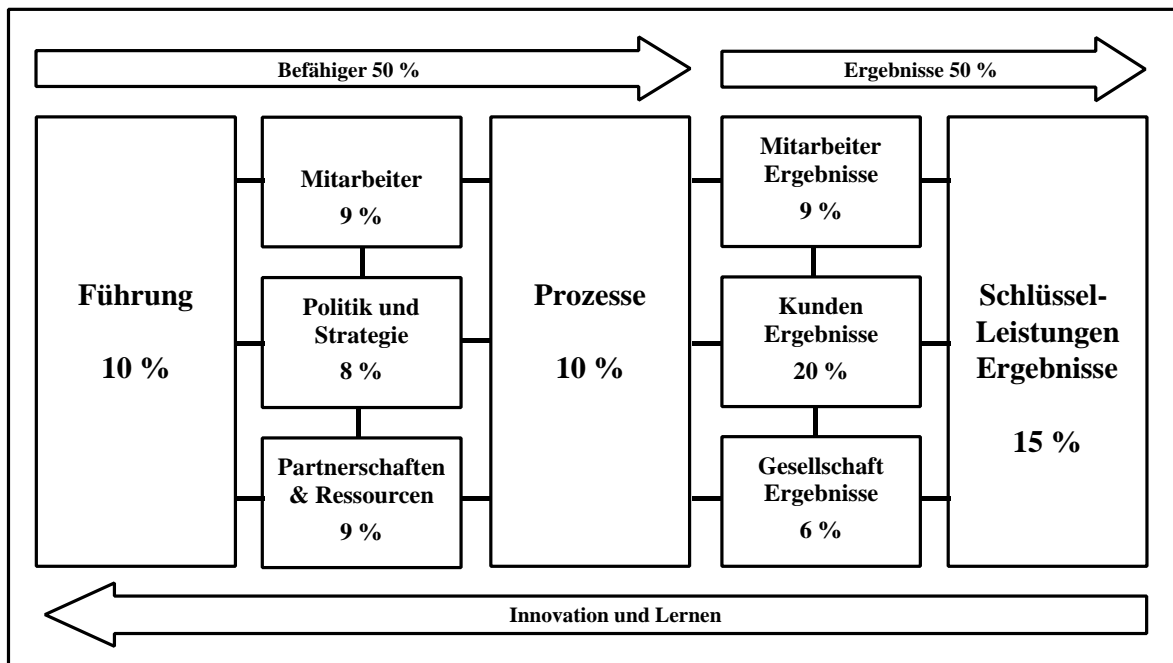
Befähiger 50 %

Ergebnisse 50 %

Führung

10 %

Mitarbeiter

9 %

Politik und Strategie

8 %

Partnerschaften & Ressourcen

9 %

Prozesse

10 %

Mitarbeiter Ergebnisse

9 %

Kunden Ergebnisse

20 %

Gesellschaft Ergebnisse

6 %

Schlüssel-Leistungen Ergebnisse

15 %

Innovation und Lernen